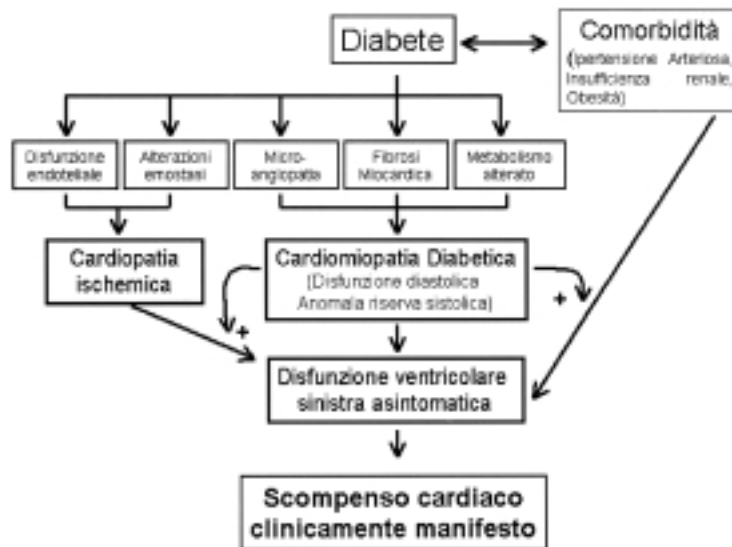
Diabete

Comorbidità (Ipertensione Arteriosa, Insufficienza renale, Obesità)

Disfunzione endoteliale

Alterazioni emostasi

Micro-angiopatia

Fibrosi Miocardica

Metabolismo alterato

Cardiopatia ischemica

Cardiomiopatia Diabetica (Disfunzione diastolica Anomala riserva sistolica)

+

+

Disfunzione ventricolare sinistra asintomatica

Scompenso cardiaco clinicamente manifesto